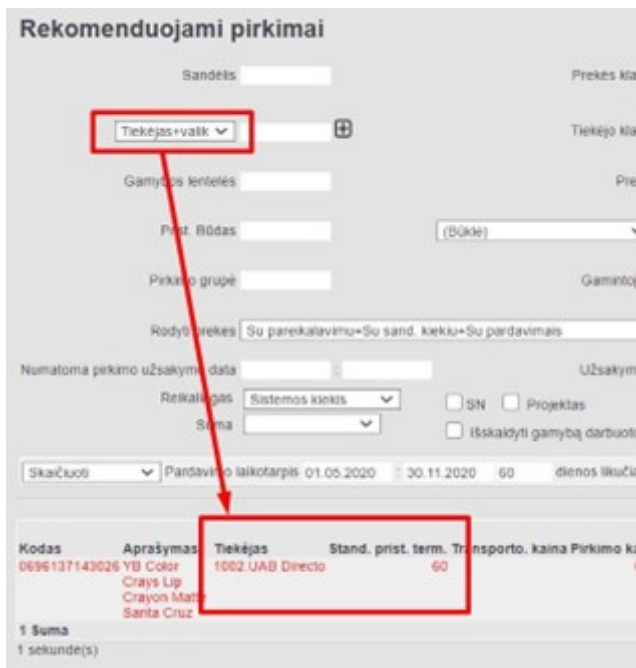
Rekomenduojami pirkimai

Sandėlis

Prekės kla

Tiekėjas+valik

Tiekėjo kla

Gamybos lentelės

Pre

Prist. Būdas

(Būklė)

Pirkimo grupė

Gaminto

Rodyti prekes Su pareikalavimu+Su sand. kiekiu+Su pardavimais

Numatoma pirkimo užsakymo data

Užsakym

Reikalingas Sistemos kiekis

SN

Projektas

Suma

Išskaidyti gamybą darbuoto

Skaičiuoti

Pardavimo laikotarpis 01.05.2020 : 30.11.2020 60 dienos likuča

| Kodas | Aprašymas | Tiekėjas | Stand. prist. term. | Transporto. kaina | Pirkimo k |
|---|---|---|---|---|---|
| 0696137143026 | YB Color Crays Lip Crayon Matte Santa Cruz | 1002.UAB Directo | 60 | | |

1 Suma
1 sekunde(s)